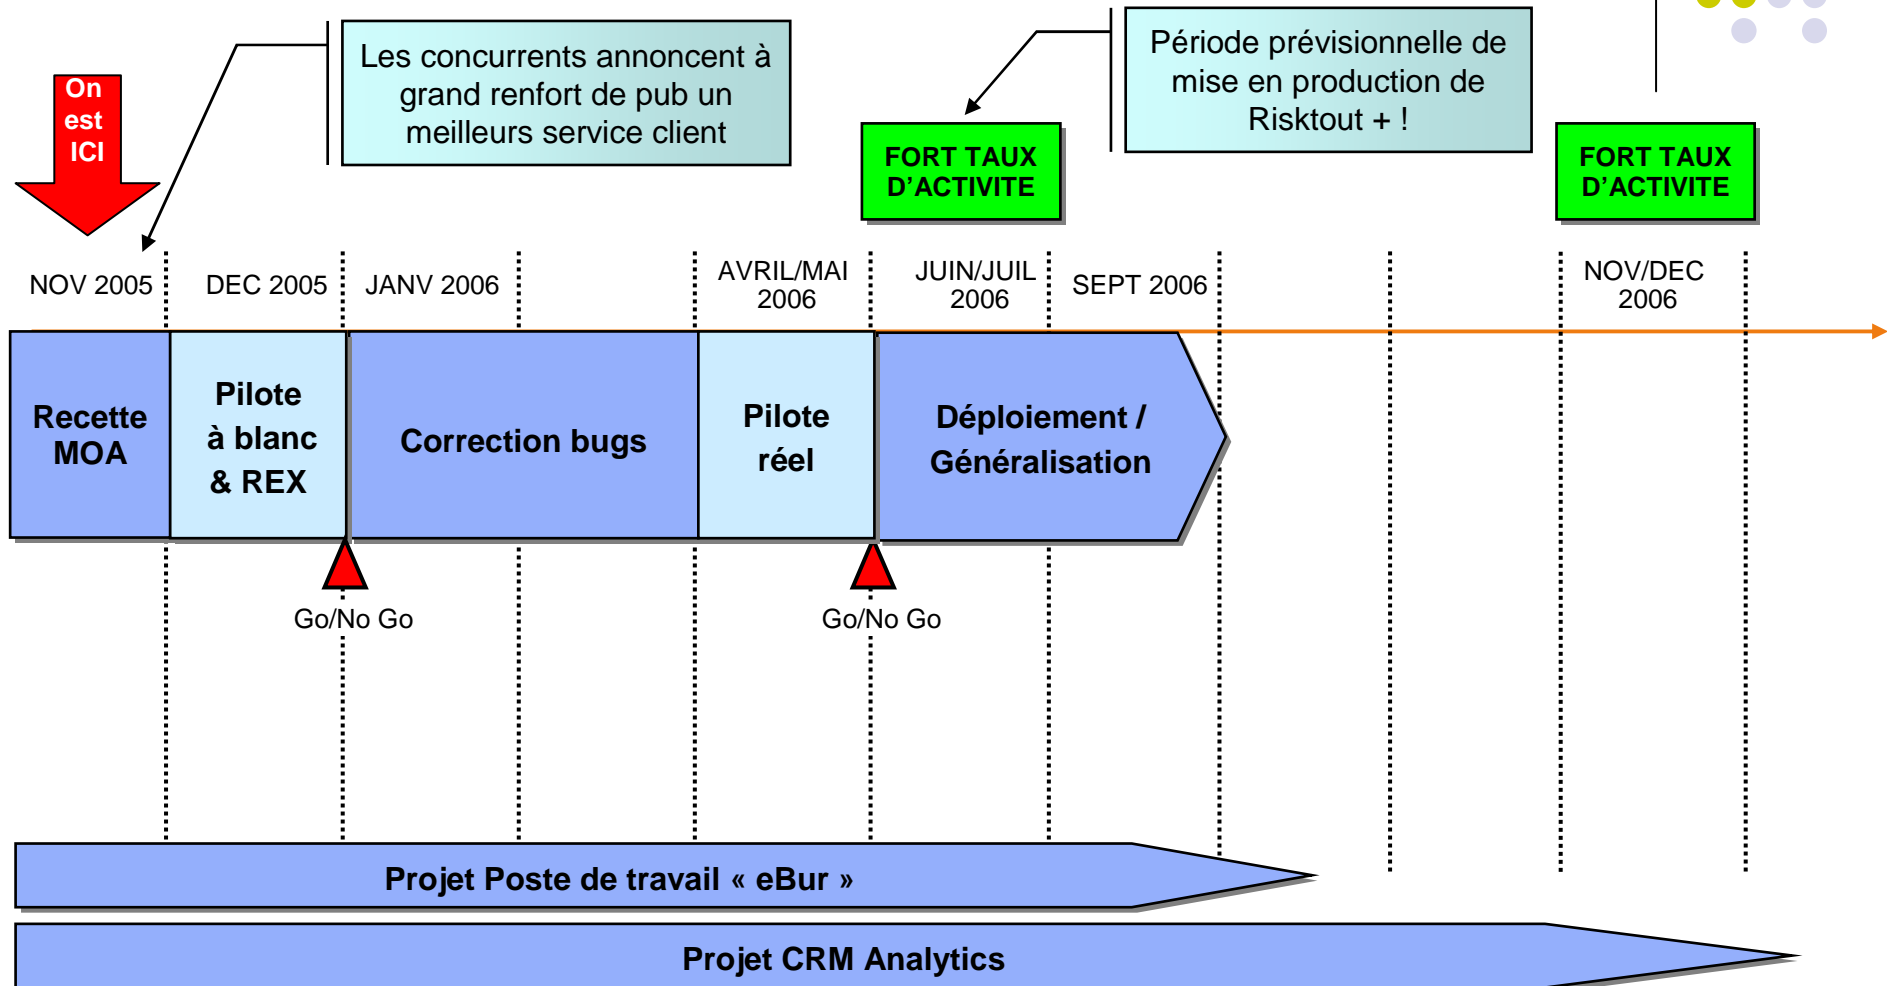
On est ICI

Les concurrents annoncent à grand renfort de pub un meilleurs service client

FORT TAUX D'ACTIVITE

Période prévisionnelle de mise en production de Risktout + !

FORT TAUX D'ACTIVITE

NOV 2005

DEC 2005

JANV 2006

AVRIL/MAI 2006

JUIN/JUIL 2006

SEPT 2006

NOV/DEC 2006

Recette MOA

Pilote à blanc & REX

Correction bugs

Pilote réel

Déploiement / Généralisation

Go/No Go

Go/No Go

Projet Poste de travail « eBur »

Projet CRM Analytics